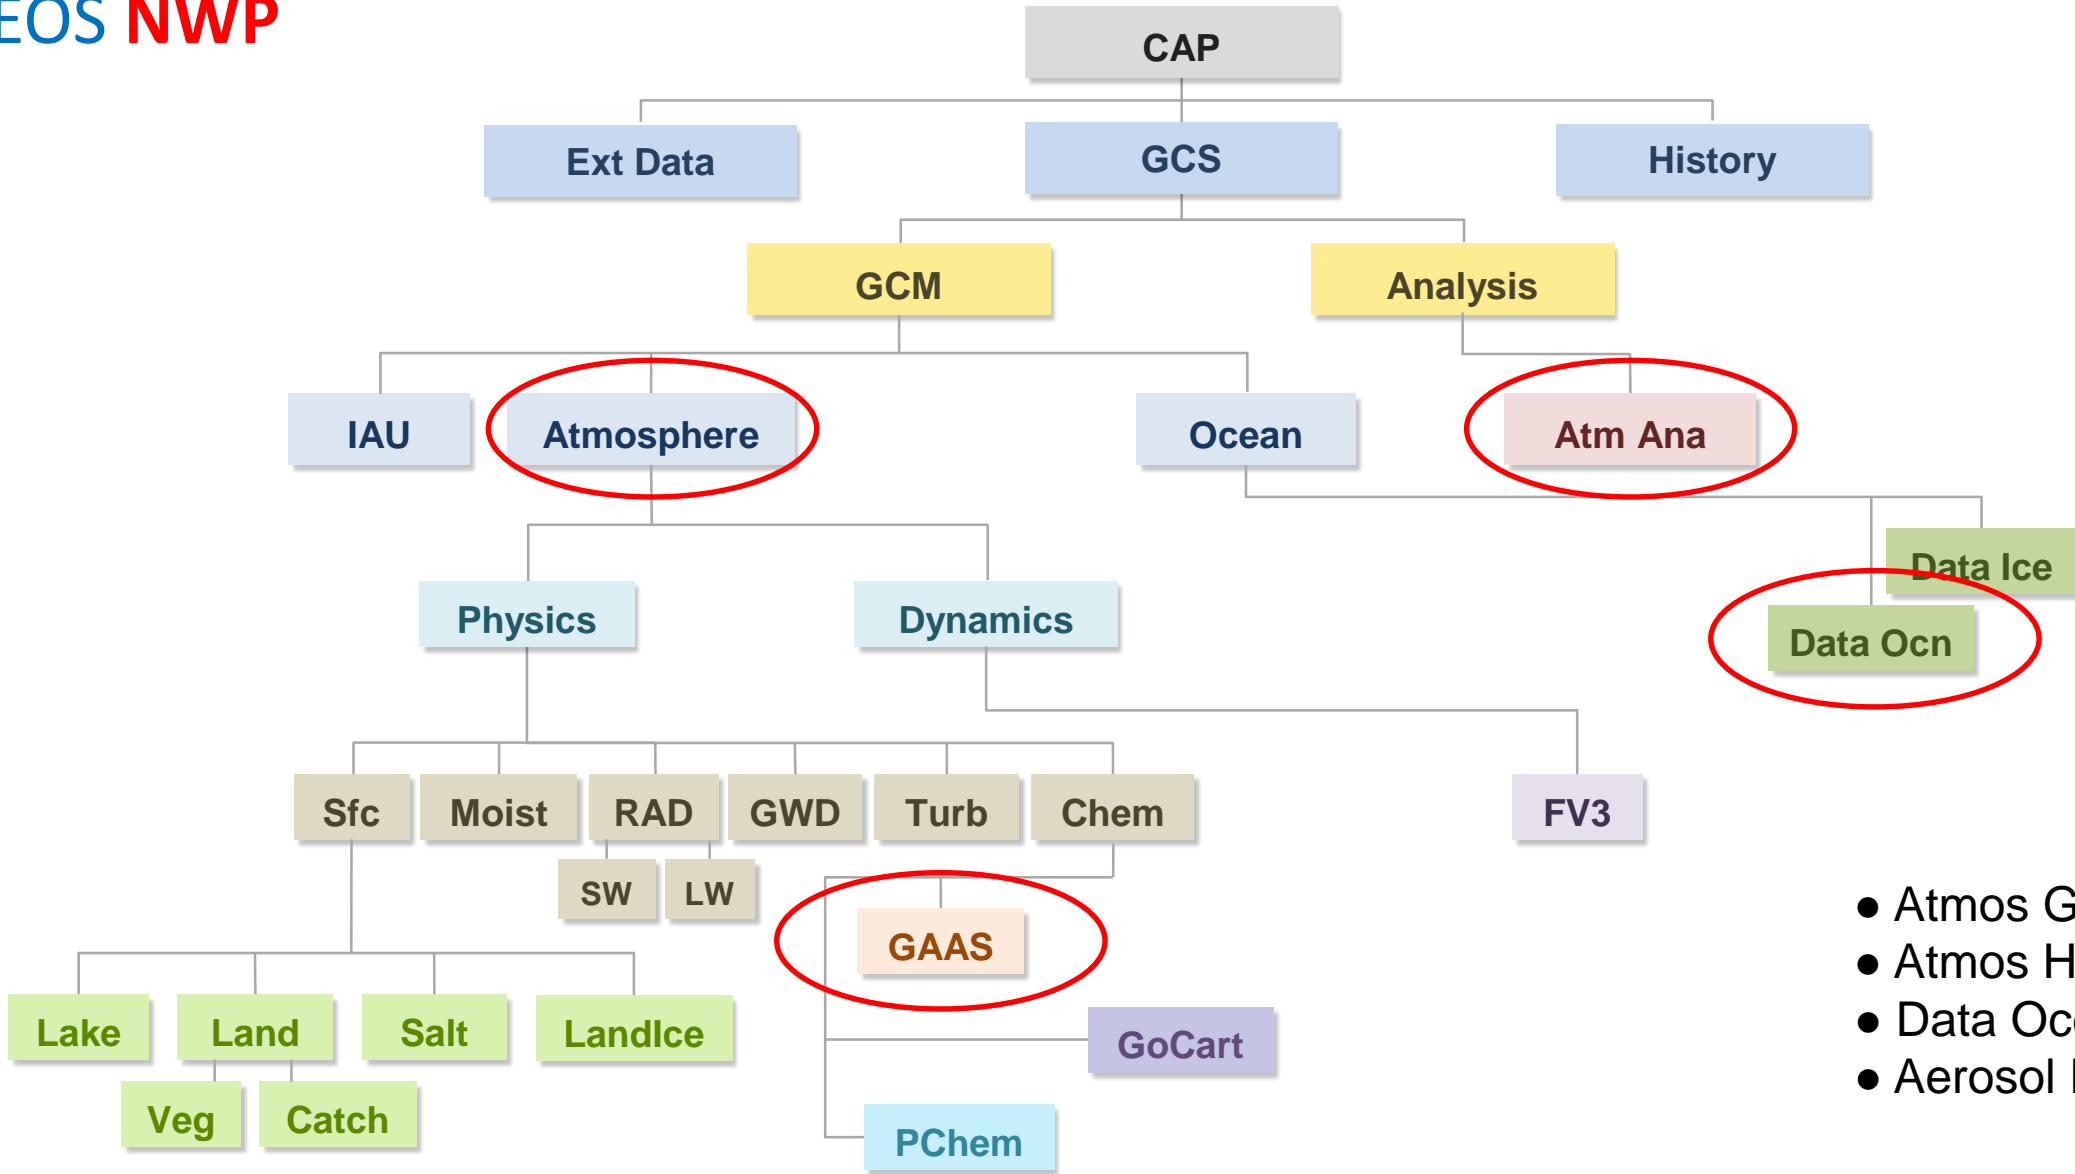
EOS NWP

CAP

Ext Data

GCS

History

GCM

Analysis

IAU

Atmosphere

Ocean

Atm Ana

Data Ice

Physics

Dynamics

Data Ocn

Sfc

Moist

RAD

GWD

Turb

Chem

FV3

SW

LW

GAAS

Lake

Land

Salt

LandIce

GoCart

Veg

Catch

PChem

● Atmos G
● Atmos H
● Data Oc
● Aerosol